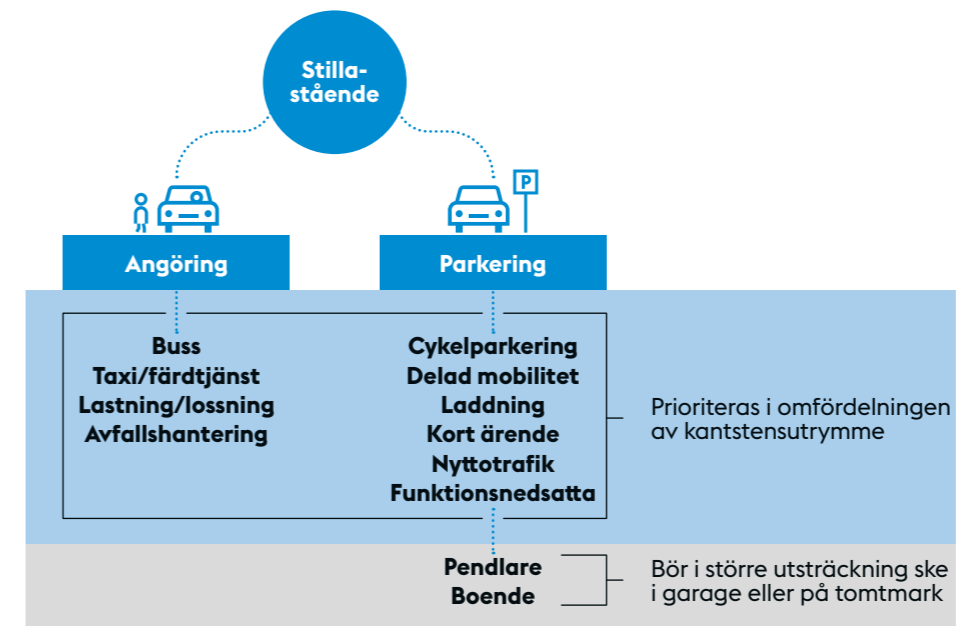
Stillastående

P

Angöring

Parkering

Buss
Taxi/färdtjänst
Lastning/lossning
Avfallshantering

Cykelparkering
Delad mobilitet
Laddning
Kort ärende
Nyttotrafik
Funktionsnedsatta

Prioriteras i omfördelningen av kantstensutrymme

Pendlare
Boende

Bör i större utsträckning ske i garage eller på tomtmark